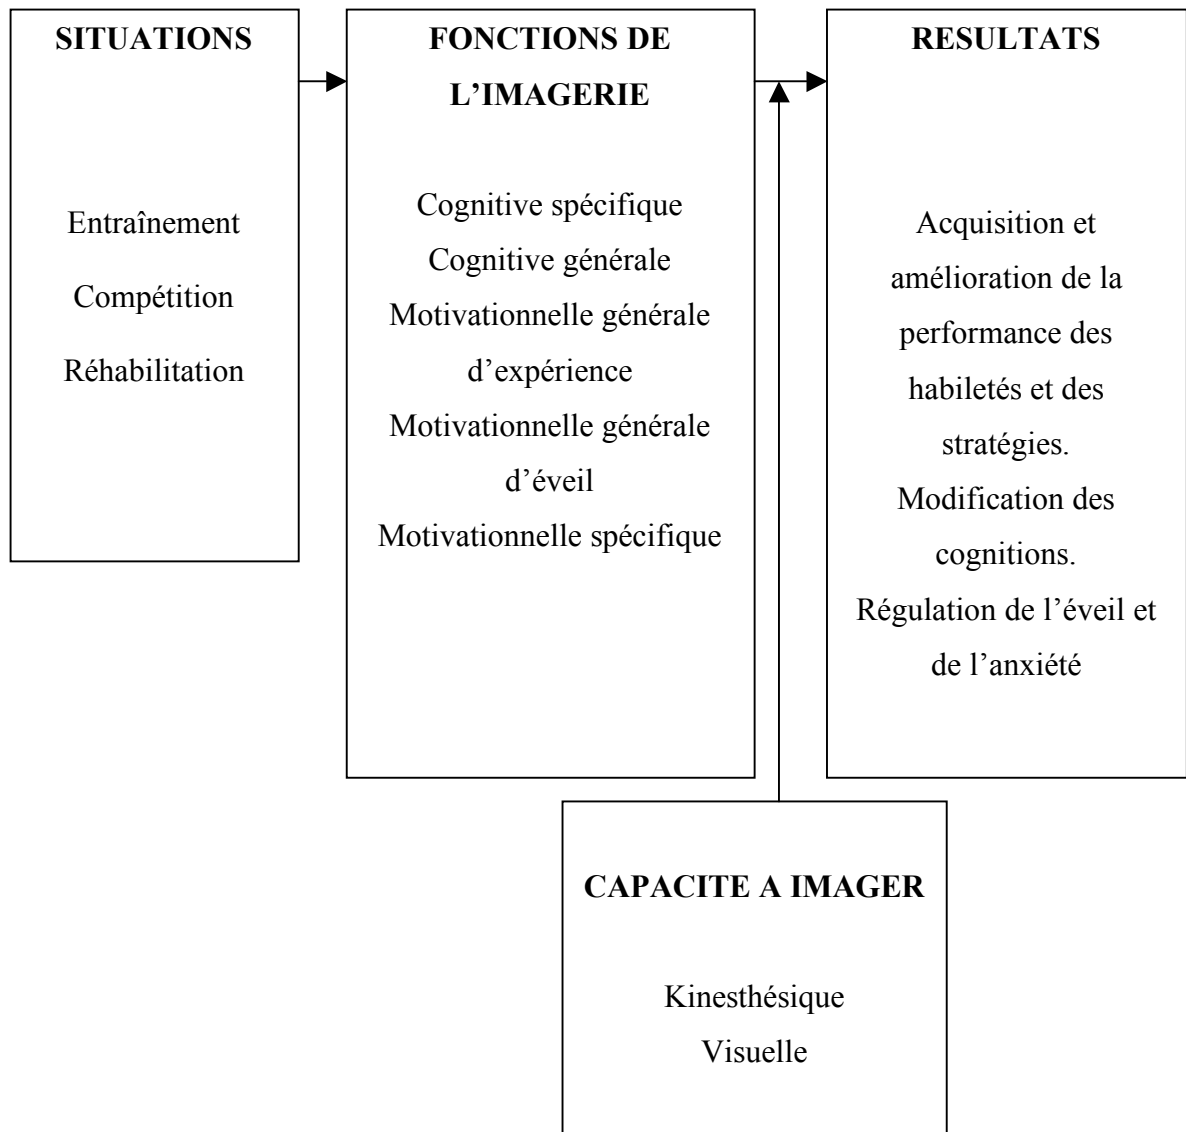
SITUATIONS

Entraînement
Compétition
Réhabilitation

FONCTIONS DE L'IMAGERIE

Cognitive spécifique
Cognitive générale
Motivationnelle générale d'expérience
Motivationnelle générale d'éveil
Motivationnelle spécifique

RESULTATS

Acquisition et amélioration de la performance des habiletés et des stratégies.
Modification des cognitions.
Régulation de l'éveil et de l'anxiété

CAPACITE A IMAGER

Kinesthésique
Visuelle